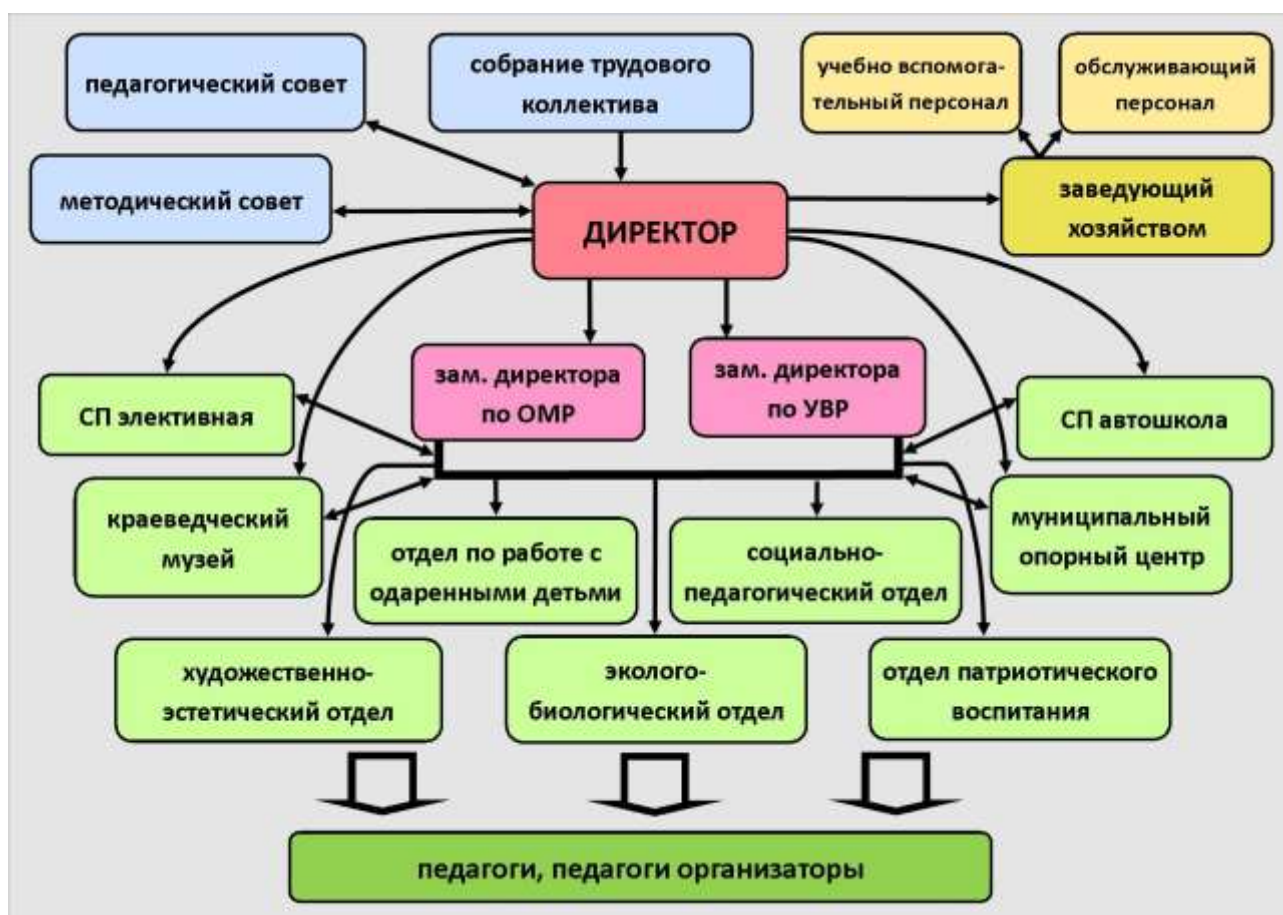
педагогический совет

собрание трудового коллектива

учебно вспомогательный персонал

обслуживающий персонал

методический совет

ДИРЕКТОР

заведующий хозяйством

зам. директора по ОМР

зам. директора по УВР

СП элективная

СП автошкола

краеведческий музей

отдел по работе с одаренными детьми

социально-педагогический отдел

муниципальный опорный центр

художественно-эстетический отдел

эколого-биологический отдел

отдел патриотического воспитания

педагоги, педагоги организаторы